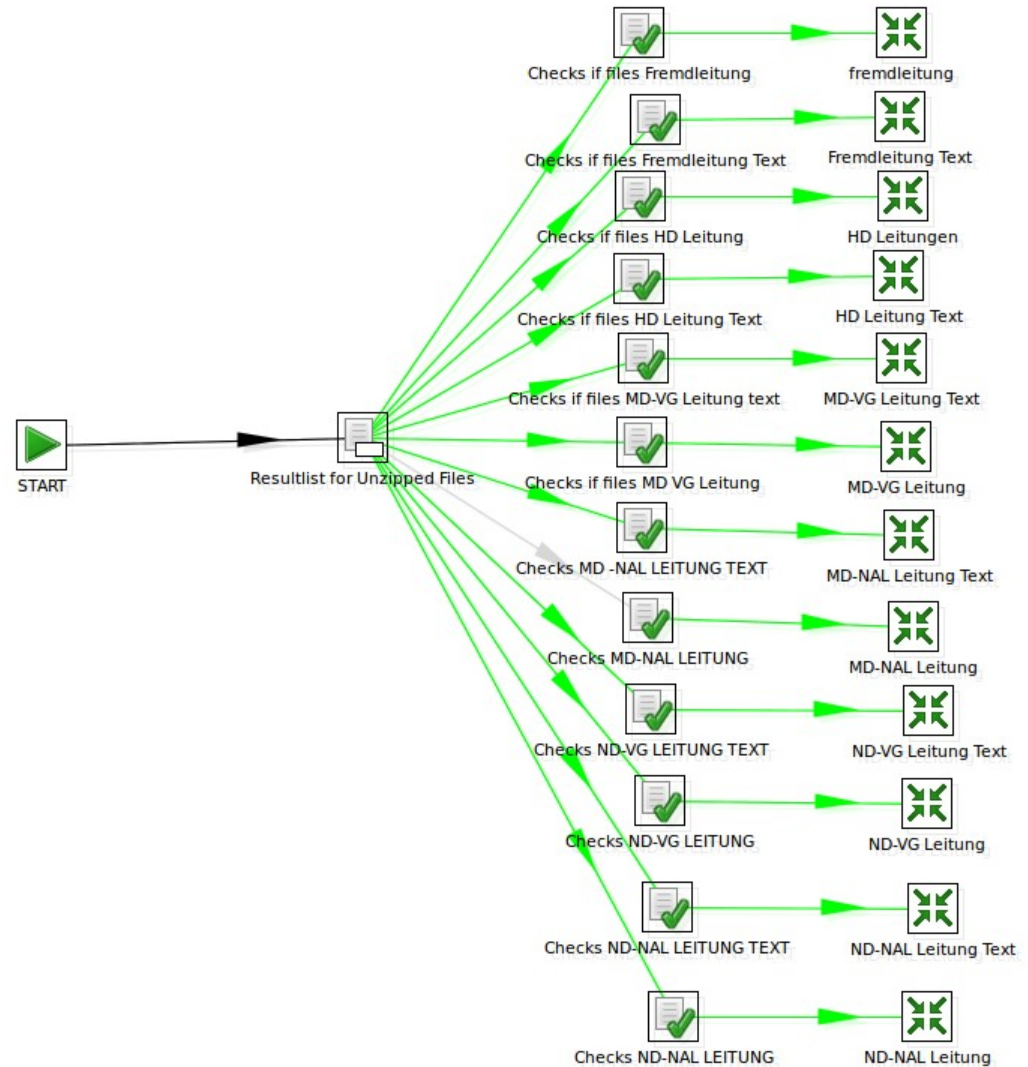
START

Resultlist for Unzipped Files

Checks if files Fremdleitung

fremdleitung

Checks if files Fremdleitung Text

Fremdleitung Text

Checks if files HD Leitung

HD Leitungen

Checks if files HD Leitung Text

HD Leitung Text

Checks if files MD-VG Leitung text

MD-VG Leitung Text

Checks if files MD VG Leitung

MD-VG Leitung

Checks MD -NAL LEITUNG TEXT

MD-NAL Leitung Text

Checks MD-NAL LEITUNG

MD-NAL Leitung

Checks ND-VG LEITUNG TEXT

ND-VG Leitung Text

Checks ND-VG LEITUNG

ND-VG Leitung

Checks ND-NAL LEITUNG TEXT

ND-NAL Leitung Text

Checks ND-NAL LEITUNG

ND-NAL Leitung